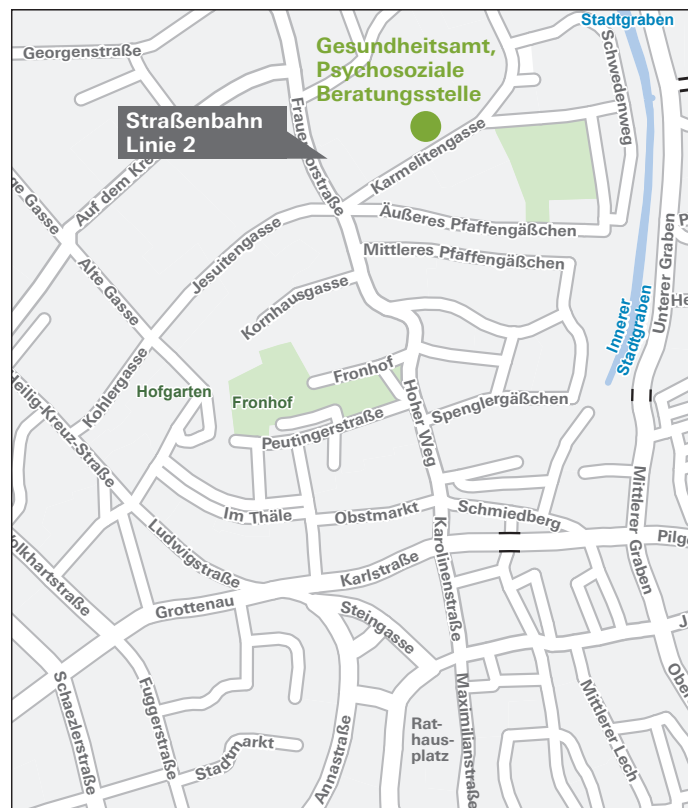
Stadtgraben

Georgenstraße

Gesundheitsamt, Psychosoziale Beratungsstelle

Straßenbahn Linie 2

Schwedenweg

Frauentorstraße

Karmelitengasse

Auf dem Kr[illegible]

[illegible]e Gasse

Äußeres Pfaffengäßchen

Jesuitengasse

Mittleres Pfaffengäßchen

Alte Gasse

Unterer Graben

Kornhausgasse

Innerer Stadtgraben

Kohlergasse

Hofgarten

Fronhof

Fronhof

Heilig-Kreuz-Straße

Hoher Weg

Spenglergäßchen

Peutingerstraße

Im Thäle

Obstmarkt

Schmiedberg

Ludwigstraße

Karolinenstraße

Mittlerer Graben

Pilg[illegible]

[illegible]olkhartstraße

Karlstraße

Grottenau

Steingasse

Schaezlerstraße

Fuggerstraße

Maximilianstraße

Mittlerer Lech

Rathausplatz

Annastraße

Stadtmarkt

Obe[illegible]

He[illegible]

P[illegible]

J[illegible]